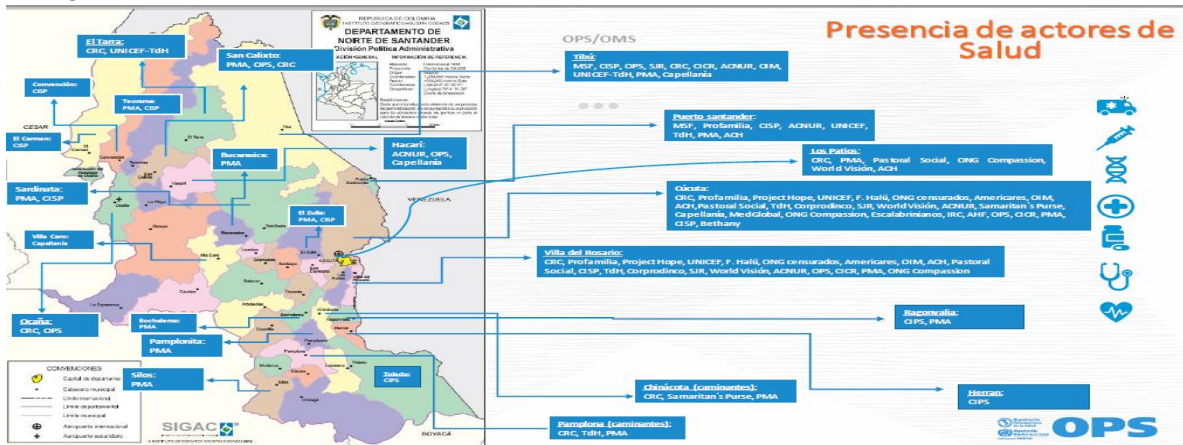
Presencia de actores de Salud

OPS/OMS

REPÚBLICA DE COLOMBIA
INSTITUTO GEOGRÁFICO AGUSTÍN CODAZZI

DEPARTAMENTO DE NORTE DE SANTANDER
División Política Administrativa

El Tarra:
CRC, UNICEF-TdH

San Calixto:
PMA, OPS, CRC

Convención:
CISP

Teorama:
PMA, CISP

CESAR

El Carmen:
CISP

Bucarasica:
PMA

Hacarí:
ACNUR, OPS, Capellanía

Sardinata:
PMA, CISP

El Zulia:
PMA, CISP

VENEZUELA

Villa Caro:
Capellanía

Ocaña:
CRC, OPS

Bochalema:
PMA

Pamplonita:
PMA

Silos:
PMA

Toledo:
CIPS

CONVENCIONES
Capital de departamento
Cabecera municipal
Límite internacional
Límite departamental
Límite municipal
Aeropuerto internacional
Aeropuerto secundario

SIGAC

BOYACÁ

Tibú:
MSF, CISP, OPS, SJR, CRC, CICR, ACNUR, OIM, UNICEF-TdH, PMA, Capellanía

Puerto santander:
MSF, Profamilia, CISP, ACNUR, UNICEF, TdH, PMA, ACH

Los Patios:
CRC, PMA, Pastoral Social, ONG Compassion, World Visión, ACH

Cúcuta:
CRC, Profamilia, Project Hope, UNICEF, F. Halü, ONG censurados, Americares, OIM, ACH, Pastoral Social, TdH, Corprodinco, SJR, World Visión, ACNUR, Samaritan´s Purse, Capellanía, MedGlobal, ONG Compassion, Escalabrinianos, IRC, AHF, OPS, CICR, PMA, CISP, Bethany

Villa del Rosario:
CRC, Profamilia, Project Hope, UNICEF, F. Halü, ONG censurados, Americares, OIM, ACH, Pastoral Social, CISP, TdH, Corprodinco, SJR, World Visión, ACNUR, OPS, CICR, PMA, ONG Compassion

Ragonvalia:
CIPS, PMA

Chinácota (caminantes):
CRC, Samaritan´s Purse, PMA

Herran:
CIPS

Pamplona (caminantes):
CRC, TdH, PMA

OPS